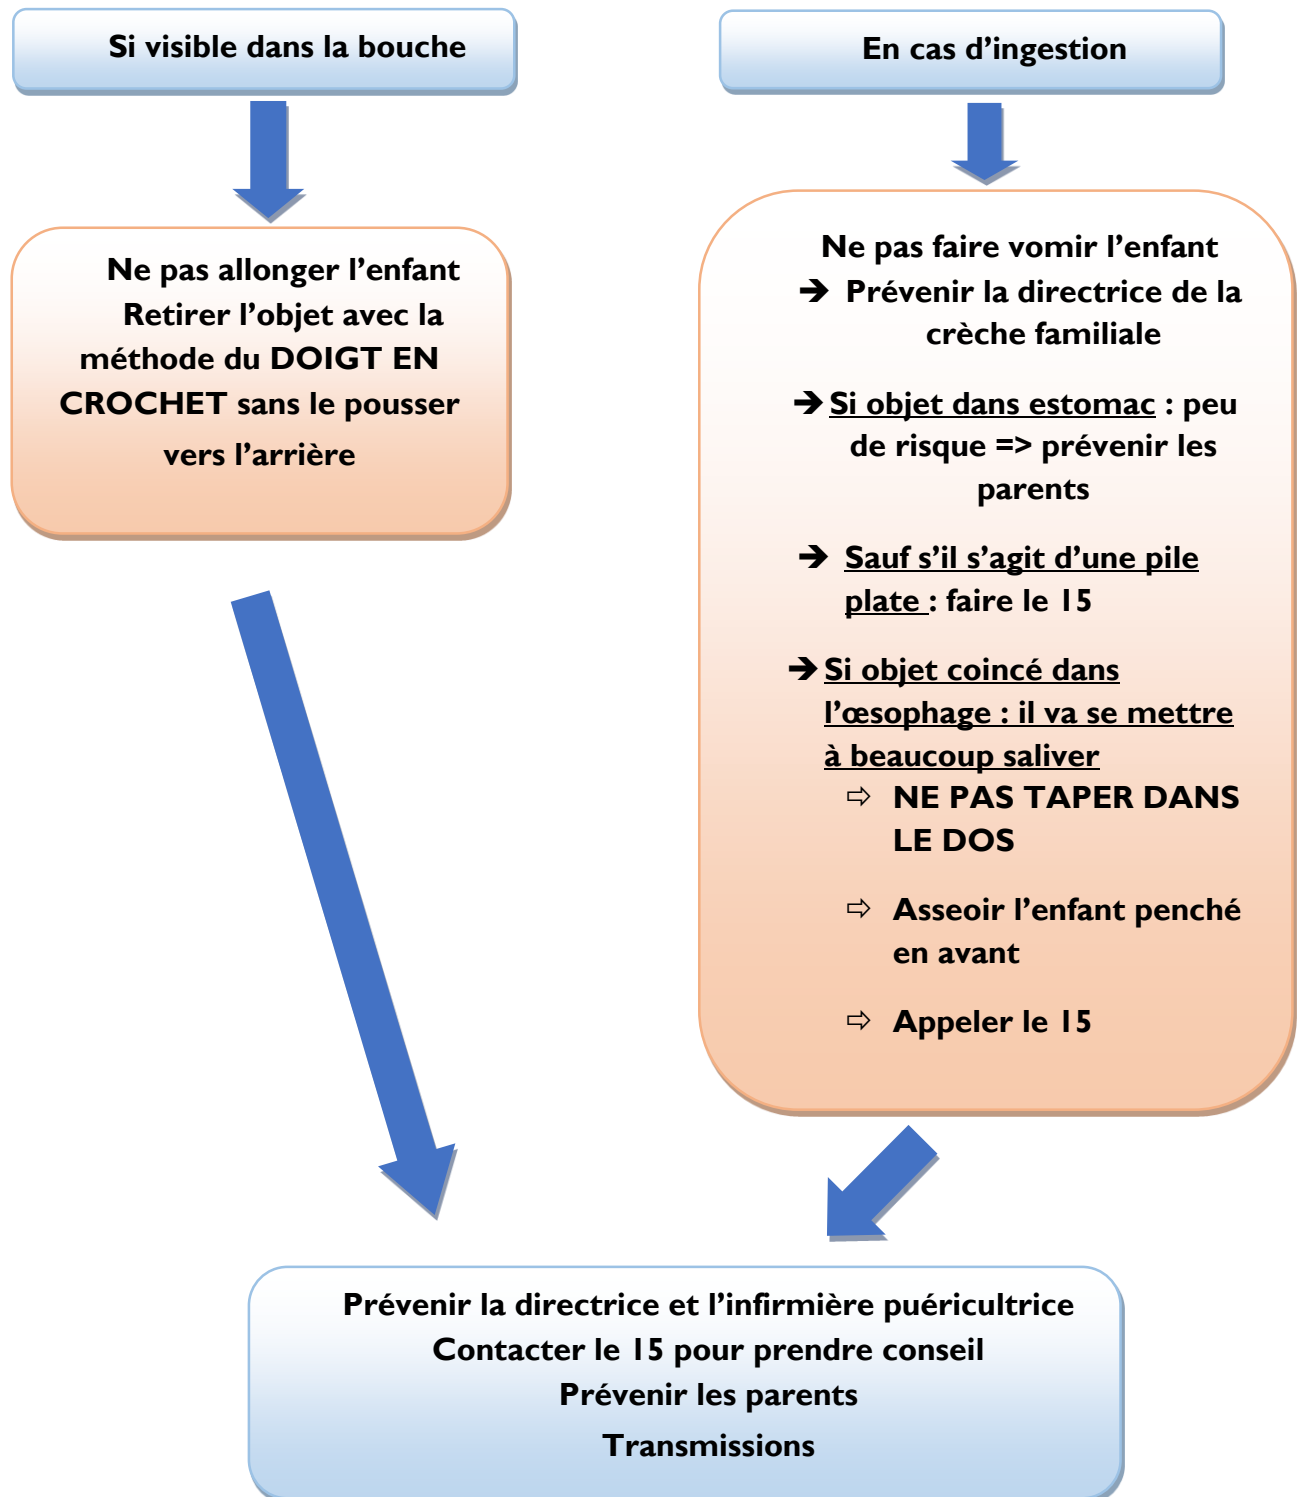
Si visible dans la bouche

En cas d’ingestion

Ne pas allonger l’enfant
Retirer l’objet avec la méthode du DOIGT EN CROCHET sans le pousser vers l’arrière

Ne pas faire vomir l’enfant
➔ Prévenir la directrice de la crèche familiale

➔ Si objet dans estomac : peu de risque => prévenir les parents

➔ Sauf s’il s’agit d’une pile plate : faire le 15

➔ Si objet coincé dans l’œsophage : il va se mettre à beaucoup saliver
⇨ NE PAS TAPER DANS LE DOS

⇨ Asseoir l’enfant penché en avant

⇨ Appeler le 15

Prévenir la directrice et l’infirmière puéricultrice
Contacter le 15 pour prendre conseil
Prévenir les parents
Transmissions